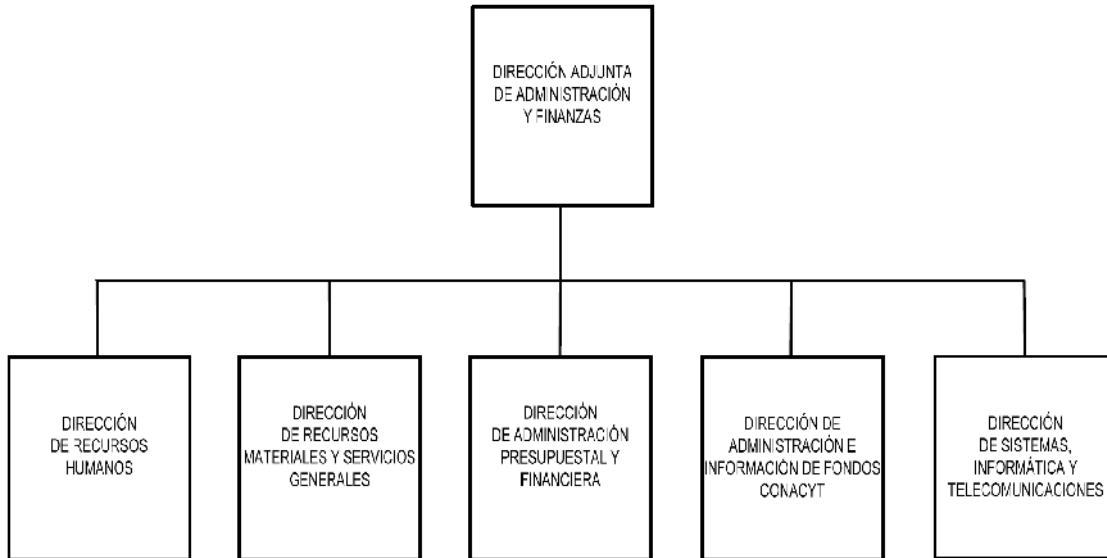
DIRECCIÓN ADJUNTA DE ADMINISTRACIÓN Y FINANZAS

DIRECCIÓN DE RECURSOS HUMANOS

DIRECCIÓN DE RECURSOS MATERIALES Y SERVICIOS GENERALES

DIRECCIÓN DE ADMINISTRACIÓN PRESUPUESTAL Y FINANCIERA

DIRECCIÓN DE ADMINISTRACIÓN E INFORMACIÓN DE FONDOS CONACYT

DIRECCIÓN DE SISTEMAS, INFORMÁTICA Y TELECOMUNICACIONES